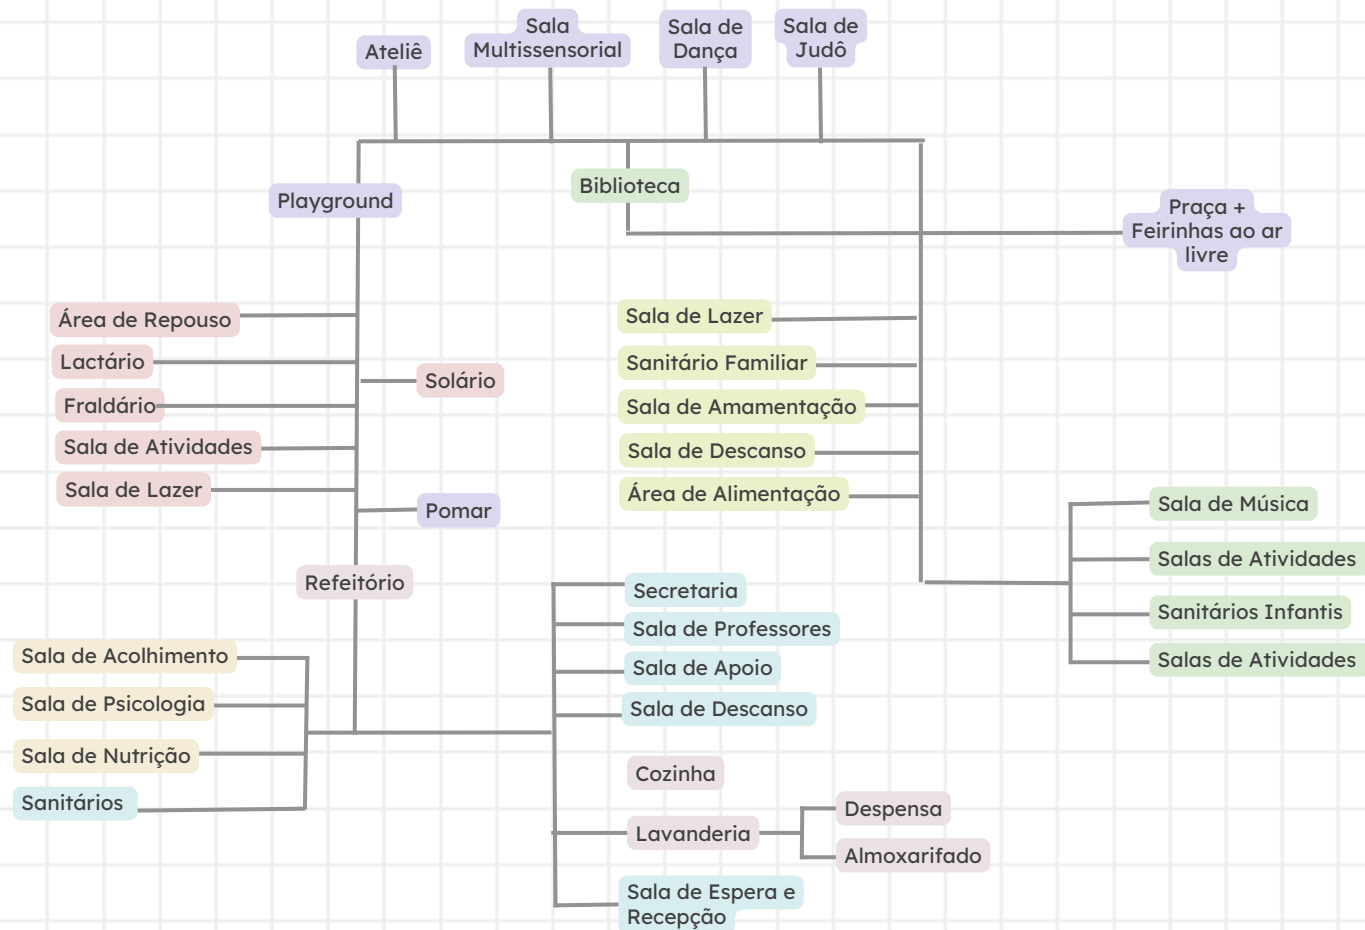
Ateliê

Sala Multissensorial

Sala de Dança

Sala de Judô

Playground

Biblioteca

Praça + Feirinhas ao ar livre

Área de Repouso

Lactário

Fraldário

Sala de Atividades

Sala de Lazer

Solário

Pomar

Refeitório

Sala de Lazer

Sanitário Familiar

Sala de Amamentação

Sala de Descanso

Área de Alimentação

Sala de Música

Salas de Atividades

Sanitários Infantis

Salas de Atividades

Secretaria

Sala de Professores

Sala de Apoio

Sala de Descanso

Cozinha

Lavanderia

Despensa

Almoxarifado

Sala de Espera e Recepção

Sala de Acolhimento

Sala de Psicologia

Sala de Nutrição

Sanitários